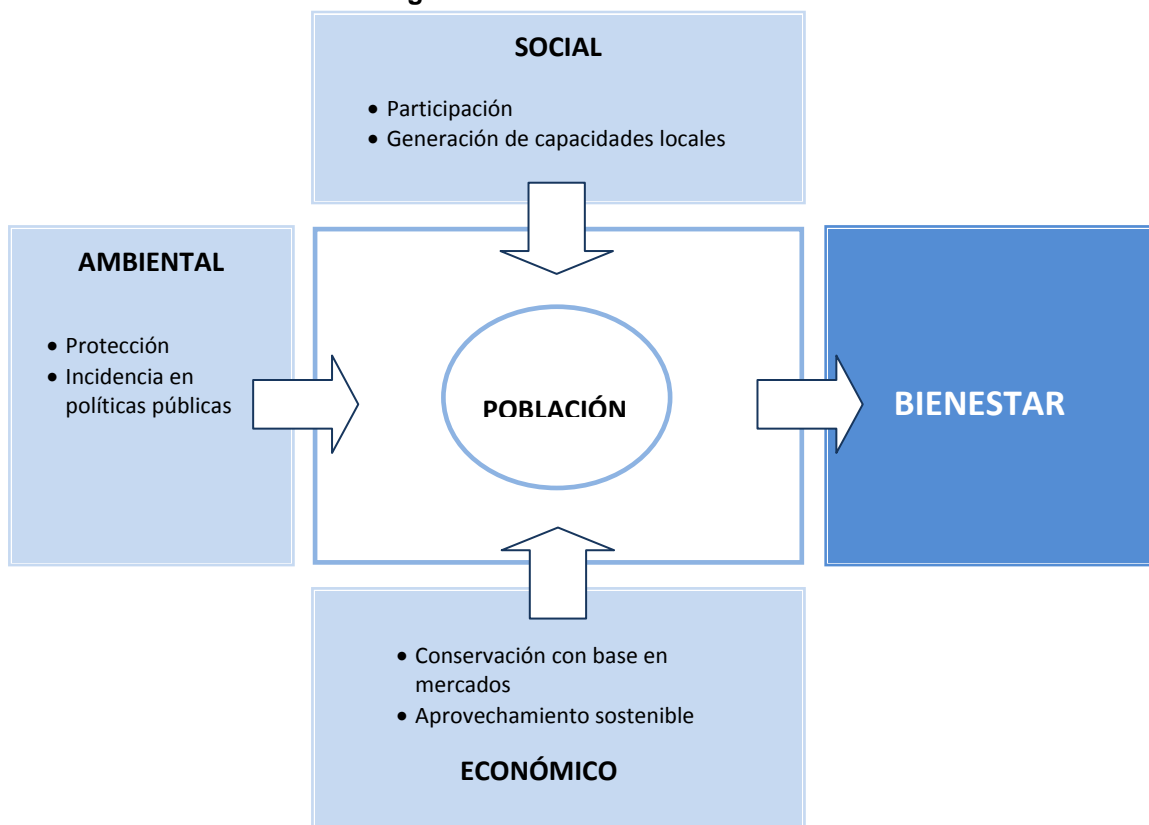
SOCIAL

• Participación
• Generación de capacidades locales

AMBIENTAL

• Protección
• Incidencia en políticas públicas

POBLACIÓN

BIENESTAR

• Conservación con base en mercados
• Aprovechamiento sostenible

ECONÓMICO